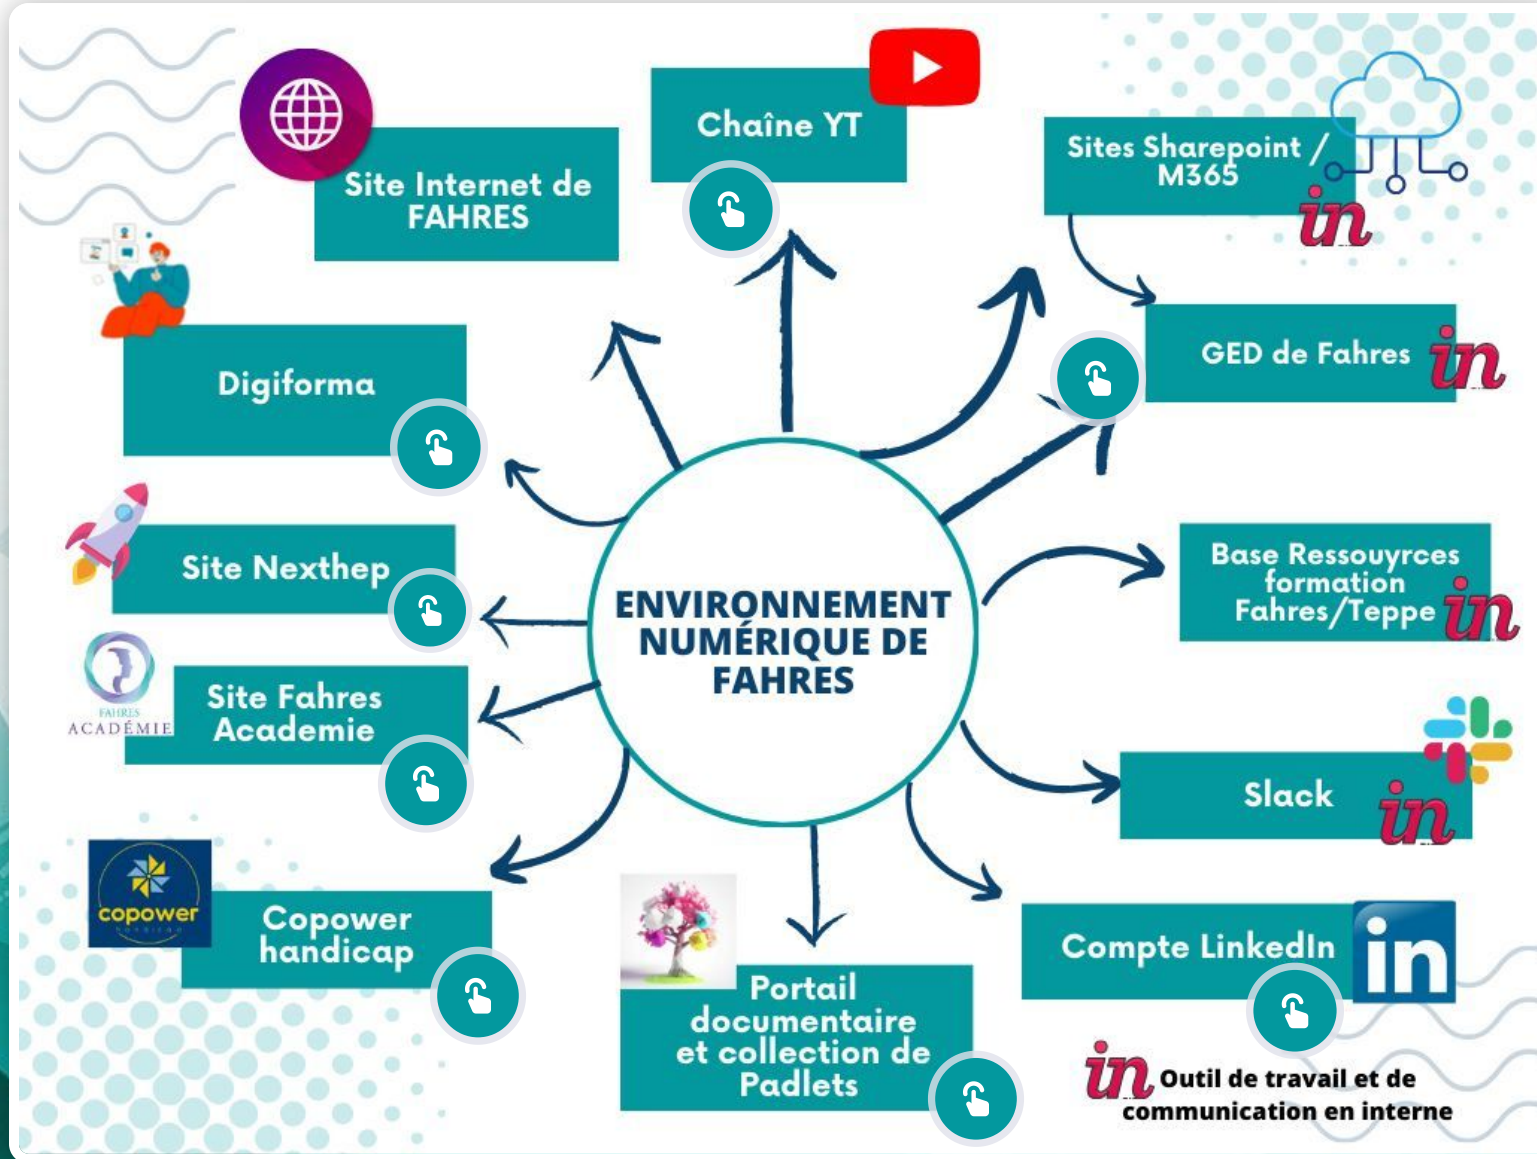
Site Internet de FAHRES

Chaîne YT

Sites Sharepoint / M365

in

Digiforma

GED de Fahres in

Site Nexthep

ENVIRONNEMENT NUMÉRIQUE DE FAHRES

Base Ressouyrces formation Fahres/Teppe in

FAHRES ACADÉMIE

Site Fahres Academie

Slack in

copower

Copower handicap

Portail documentaire et collection de Padlets

Compte LinkedIn in

in Outil de travail et de communication en interne